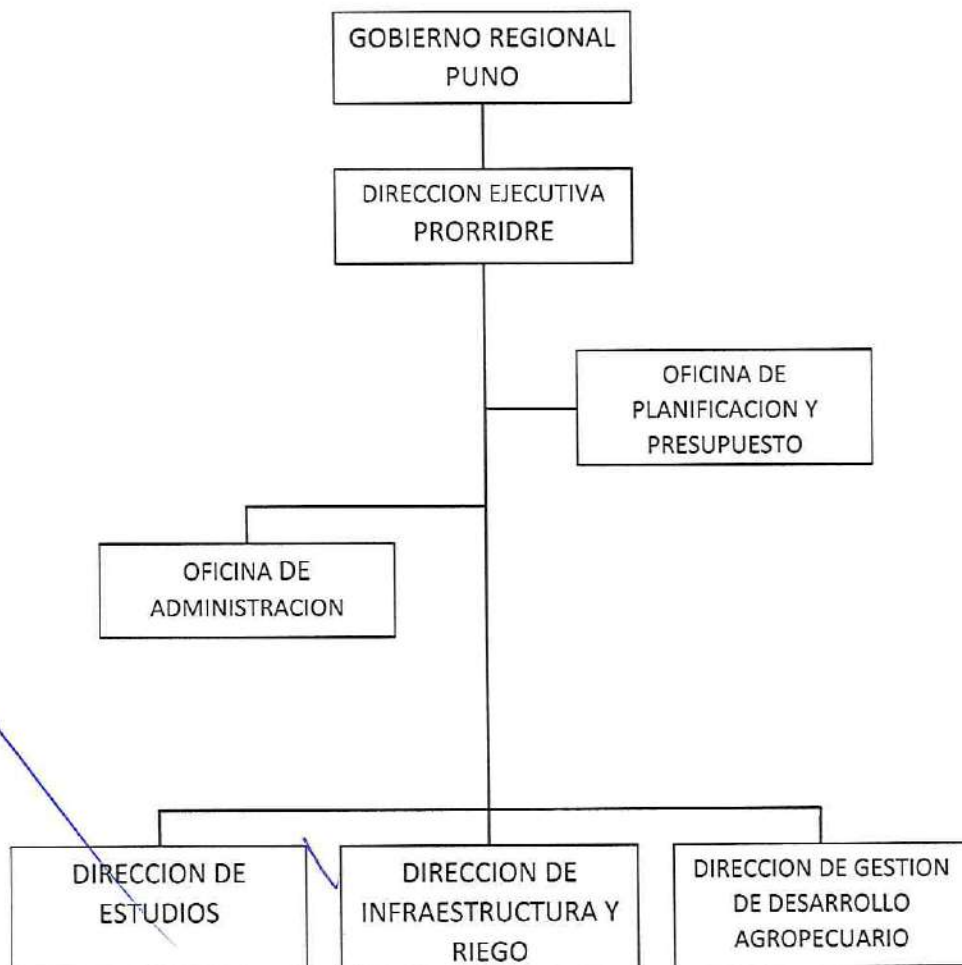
GOBIERNO REGIONAL PUNO

DIRECCION EJECUTIVA PRORRIDRE

OFICINA DE PLANIFICACION Y PRESUPUESTO

OFICINA DE ADMINISTRACION

DIRECCION DE ESTUDIOS

DIRECCION DE INFRAESTRUCTURA Y RIEGO

DIRECCION DE GESTION DE DESARROLLO AGROPECUARIO